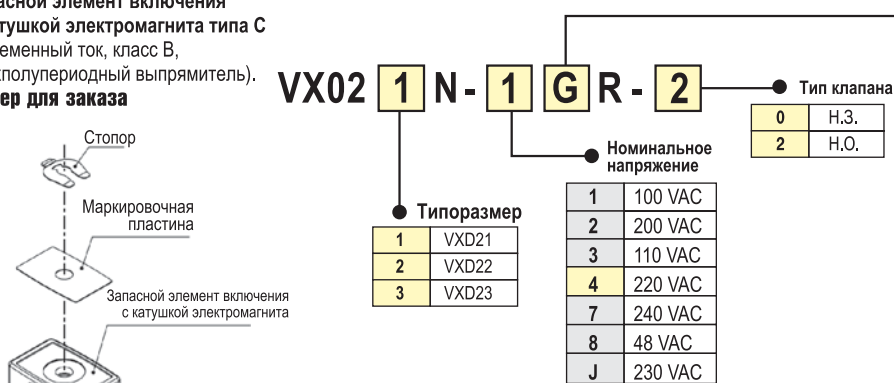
асной элемент включения
тушкой электромагнита типа С
еменный ток, класс В,
полупериодный выпрямитель).
ер для заказа

Стопор

Маркировочная пластина

Запасной элемент включения с катушкой электромагнита

VX02 1 N - 1 G R - 2

Тип клапана

| 0 | Н.З. |
|---|---|
| 2 | Н.О. |

Номинальное напряжение

| 1 | 100 VAC |
|---|---|
| 2 | 200 VAC |
| 3 | 110 VAC |
| 4 | 220 VAC |
| 7 | 240 VAC |
| 8 | 48 VAC |
| J | 230 VAC |

Типоразмер

| 1 | VXD21 |
|---|---|
| 2 | VXD22 |
| 3 | VXD23 |